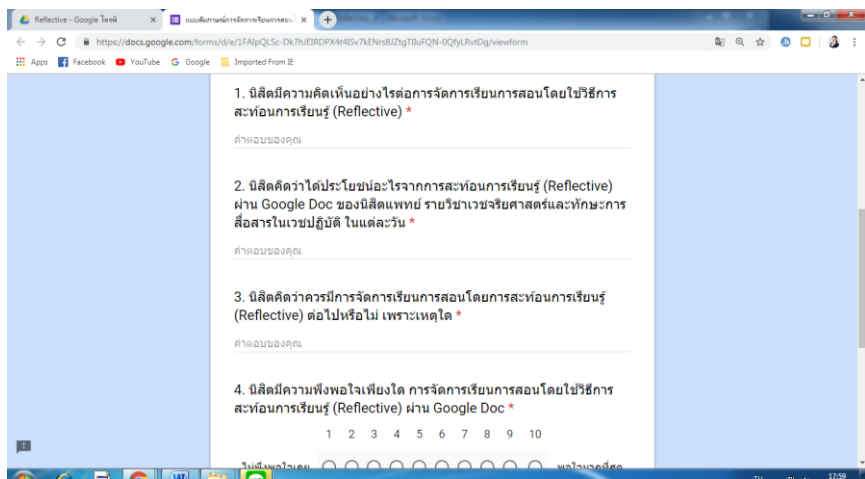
Reflective - Google ไดรฟ์
แบบสัมภาษณ์การจัดการเรียนการสอน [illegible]
https://docs.google.com/forms/d/e/1FAIpQLSc-Dk7hJEIRDPX4t4lSv7kENrs8JZtgTlIuFQN-0QfyLRvtDg/viewform
Apps Facebook YouTube Google Imported From IE

1. นิสิตมีความคิดเห็นอย่างไรต่อการจัดการเรียนการสอนโดยใช้วิธีการสะท้อนการเรียนรู้ (Reflective) *

คำตอบของคุณ

2. นิสิตคิดว่าได้ประโยชน์อะไรจากการสะท้อนการเรียนรู้ (Reflective) ผ่าน Google Doc ของนิสิตแพทย์ รายวิชาเวชจริยศาสตร์และทักษะการสื่อสารในเวชปฏิบัติ ในแต่ละวัน *

คำตอบของคุณ

3. นิสิตคิดว่าควรมีการจัดการเรียนการสอนโดยการสะท้อนการเรียนรู้ (Reflective) ต่อไปหรือไม่ เพราะเหตุใด *

คำตอบของคุณ

4. นิสิตมีความพึงพอใจเพียงใด การจัดการเรียนการสอนโดยใช้วิธีการสะท้อนการเรียนรู้ (Reflective) ผ่าน Google Doc *

1 2 3 4 5 6 7 8 9 10

ไม่พึงพอใจเลย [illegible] พอใจมากที่สุด

17:59